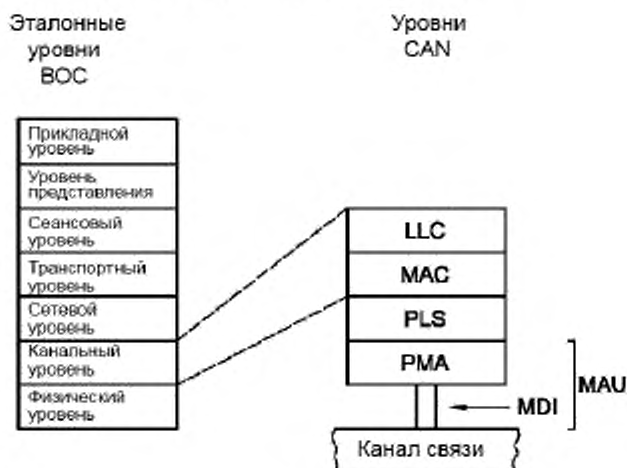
Эталонные уровни ВОС

Уровни CAN

Прикладной уровень

Уровень представления

Сеансовый уровень

Транспортный уровень

Сетевой уровень

Канальный уровень

Физический уровень

LLC

MAC

PLS

PMA

MAU

MDI

Канал связи